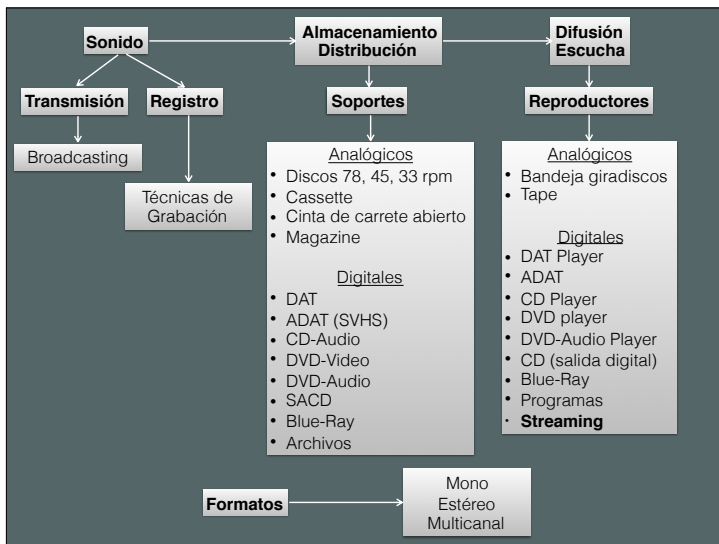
Sonido

Almacenamiento
Distribución

Difusión
Escucha

Transmisión

Registro

Soportes

Reproductores

Broadcasting

Técnicas de Grabación

Analógicos
- Discos 78, 45, 33 rpm
- Cassette
- Cinta de carrete abierto
- Magazine

Digitales
- DAT
- ADAT (SVHS)
- CD-Audio
- DVD-Video
- DVD-Audio
- SACD
- Blue-Ray
- Archivos

Analógicos
- Bandeja giradiscos
- Tape

Digitales
- DAT Player
- ADAT
- CD Player
- DVD player
- DVD-Audio Player
- CD (salida digital)
- Blue-Ray
- Programas
- **Streaming**

Formatos

Mono
Estéreo
Multicanal